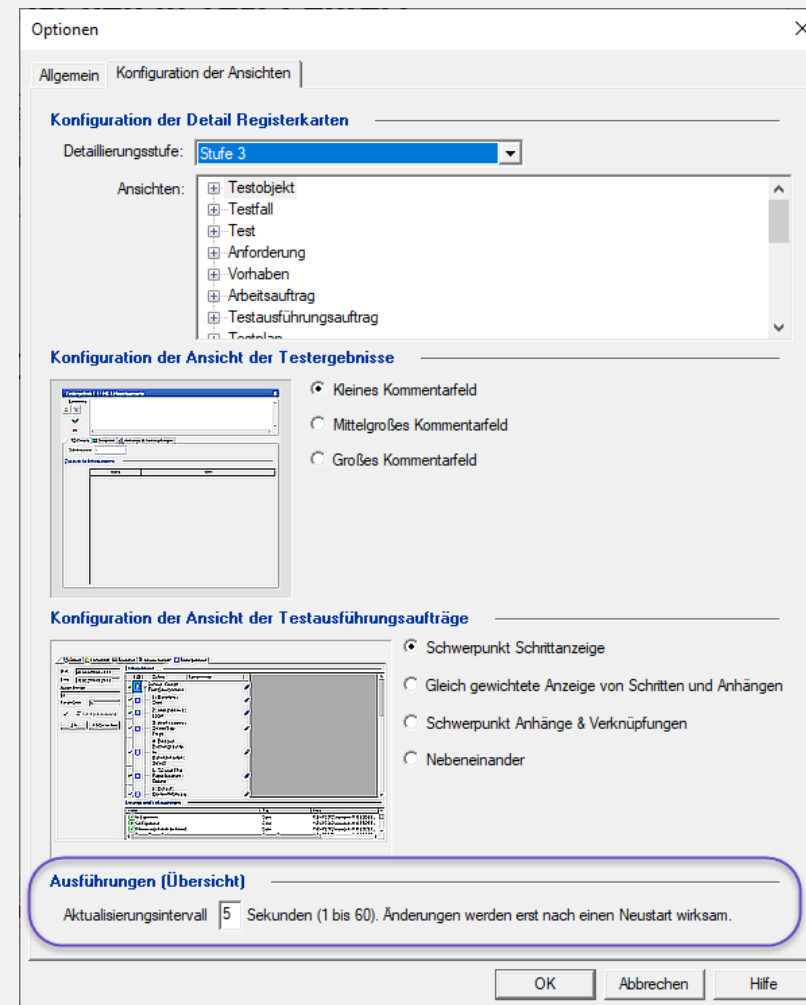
Optionen

Allgemein | Konfiguration der Ansichten

Konfiguration der Detail Registerkarten

Detaillierungsstufe: Stufe 3

Ansichten:
Testobjekt
Testfall
Test
Anforderung
Vorhaben
Arbeitsauftrag
Testausführungsauftrag
Testplan

Konfiguration der Ansicht der Testergebnisse

Kleines Kommentarfeld
Mittelgroßes Kommentarfeld
Großes Kommentarfeld

Konfiguration der Ansicht der Testausführungsaufträge

Schwerpunkt Schrittanzeige
Gleich gewichtete Anzeige von Schritten und Anhängen
Schwerpunkt Anhänge & Verknüpfungen
Nebeneinander

Ausführungen (Übersicht)

Aktualisierungsintervall 5 Sekunden (1 bis 60). Änderungen werden erst nach einen Neustart wirksam.

OK | Abbrechen | Hilfe